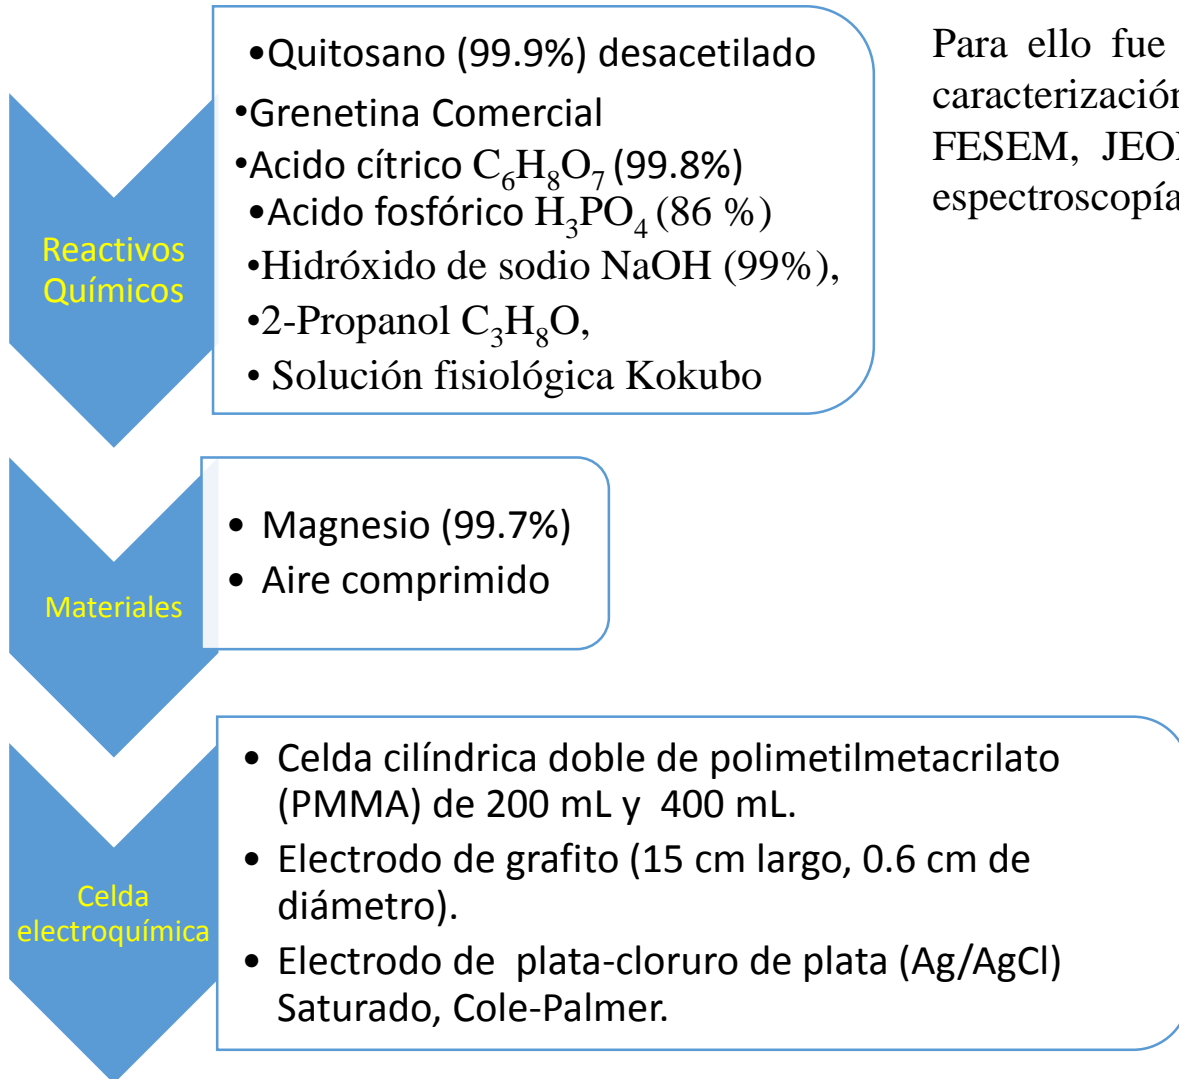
Reactivos Químicos

•Quitosano (99.9%) desacetilado
•Grenetina Comercial
•Acido cítrico $C_6H_8O_7$ (99.8%)
•Acido fosfórico $H_3PO_4$ (86 %)
•Hidróxido de sodio NaOH (99%),
•2-Propanol $C_3H_8O$,
• Solución fisiológica Kokubo

Para ello fue
caracterización
FESEM, JEO
espectroscopía

Materiales

• Magnesio (99.7%)
• Aire comprimido

Celda electroquímica

• Celda cilíndrica doble de polimetilmetacrilato (PMMA) de 200 mL y 400 mL.
• Electrodo de grafito (15 cm largo, 0.6 cm de diámetro).
• Electrodo de plata-cloruro de plata (Ag/AgCl) Saturado, Cole-Palmer.